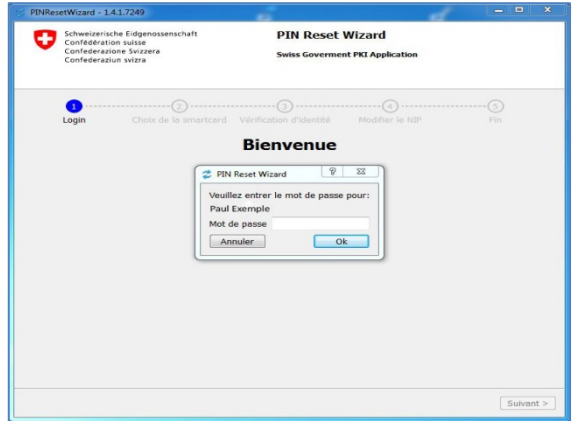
PINResetWizard - 1.4.1.7249

Schweizerische Eidgenossenschaft
Confédération suisse
Confederazione Svizzera
Confederaziun svizra

PIN Reset Wizard
Swiss Goverment PKI Application

1 Login
2 Choix de la smartcard
3 Vérification d'identité
4 Modifier le NIP
5 Fin

Bienvenue

PIN Reset Wizard
?

Veuillez entrer le mot de passe pour:
Paul Exemple
Mot de passe

Annuler
Ok

Suivant >